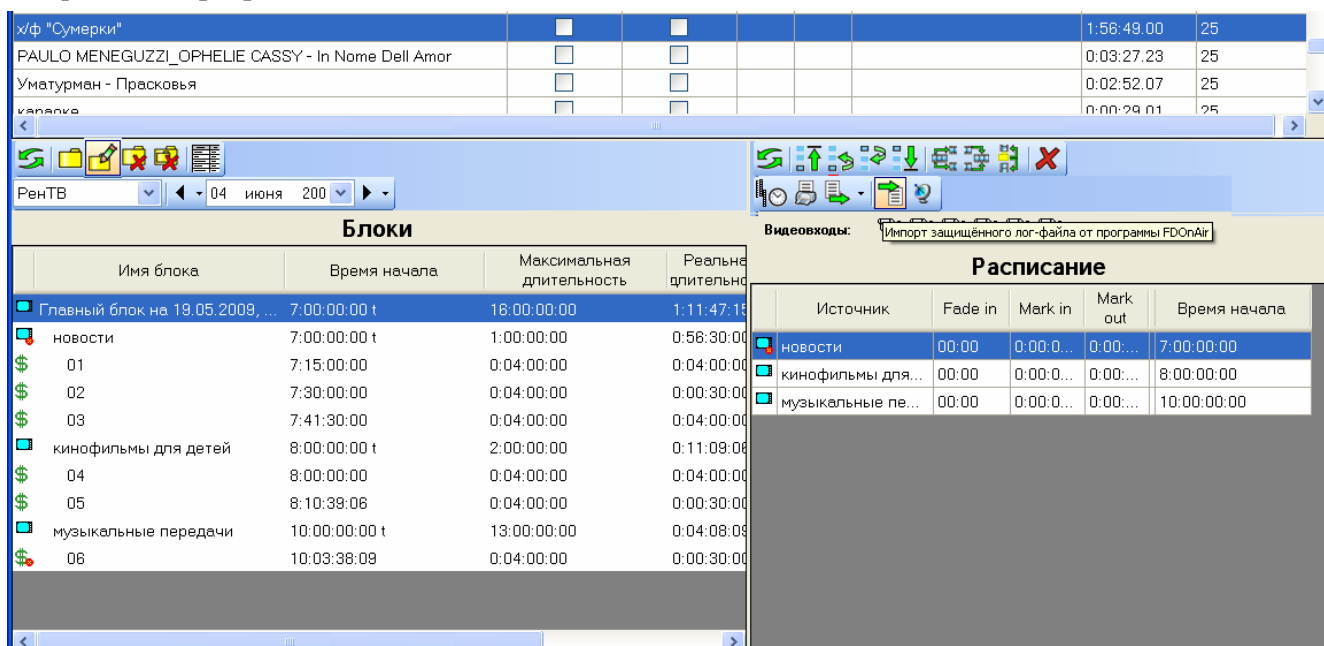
| | | | | | | |
|---|---|---|---|---|---|---|
| х/ф "Сумерки" | | | | | 1:56:49.00 | 25 |
| PAULO MENEGUZZI_OPHELIE CASSY - In Nome Dell Amor | | | | | 0:03:27.23 | 25 |
| Уматурман - Прасковья | | | | | 0:02:52.07 | 25 |
| караоке | | | | | 0:00:29.01 | 25 |

РенТВ 04 июня 200

Блоки

| Имя блока | Время начала | Максимальная длительность | Реальная длительность |
|---|---|---|---|
| Главный блок на 19.05.2009, ... | 7:00:00:00 t | 16:00:00:00 | 1:11:47:15 |
| новости | 7:00:00:00 t | 1:00:00:00 | 0:56:30:00 |
| 01 | 7:15:00:00 | 0:04:00:00 | 0:04:00:00 |
| 02 | 7:30:00:00 | 0:04:00:00 | 0:00:30:00 |
| 03 | 7:41:30:00 | 0:04:00:00 | 0:04:00:00 |
| кинофильмы для детей | 8:00:00:00 t | 2:00:00:00 | 0:11:09:06 |
| 04 | 8:00:00:00 | 0:04:00:00 | 0:04:00:00 |
| 05 | 8:10:39:06 | 0:04:00:00 | 0:00:30:00 |
| музыкальные передачи | 10:00:00:00 t | 13:00:00:00 | 0:04:08:09 |
| 06 | 10:03:38:09 | 0:04:00:00 | 0:00:30:00 |

Видеовходы: Импорт защищённого лог-файла от программы FDOnAir

Расписание

| Источник | Fade in | Mark in | Mark out | Время начала |
|---|---|---|---|---|
| новости | 00:00 | 0:00:0... | 0:00:... | 7:00:00:00 |
| кинофильмы для... | 00:00 | 0:00:0... | 0:00:... | 8:00:00:00 |
| музыкальные пе... | 00:00 | 0:00:0... | 0:00:... | 10:00:00:00 |